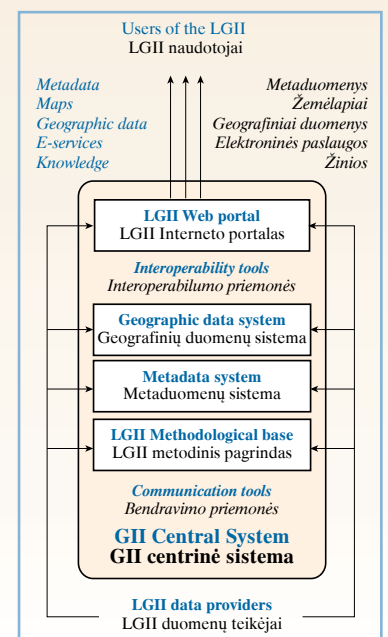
Users of the LGII
LGII naudotojai

Metadata
Maps
Geographic data
E-services
Knowledge

Metaduomenys
Žemėlapiai
Geografiniai duomenys
Elektroninės paslaugos
Žinios

LGII Web portal
LGII Interneto portalas

Interoperability tools
Interoperabilumo priemonės

Geographic data system
Geografinių duomenų sistema

Metadata system
Metaduomenų sistema

LGII Methodological base
LGII metodinis pagrindas

Communication tools
Bendravimo priemonės

GII Central System
GII centrinė sistema

LGII data providers
LGII duomenų teikėjai